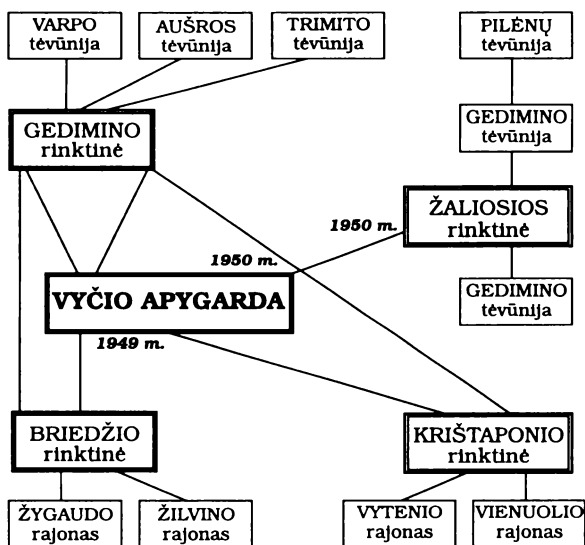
VARPO tėvūnija

AUŠROS tėvūnija

TRIMITO tėvūnija

PILĖNŲ tėvūnija

GEDIMINO rinktinė

GEDIMINO tėvūnija

1950 m.

ŽALIOSIOS rinktinė

1950 m.

VYČIO APYGARDA

GEDIMINO tėvūnija

1949 m.

BRIEDŽIO rinktinė

KRIŠTAPONIO rinktinė

ŽYGAUDO rajonas

ŽILVINO rajonas

VYTENIO rajonas

VIENUOLIO rajonas